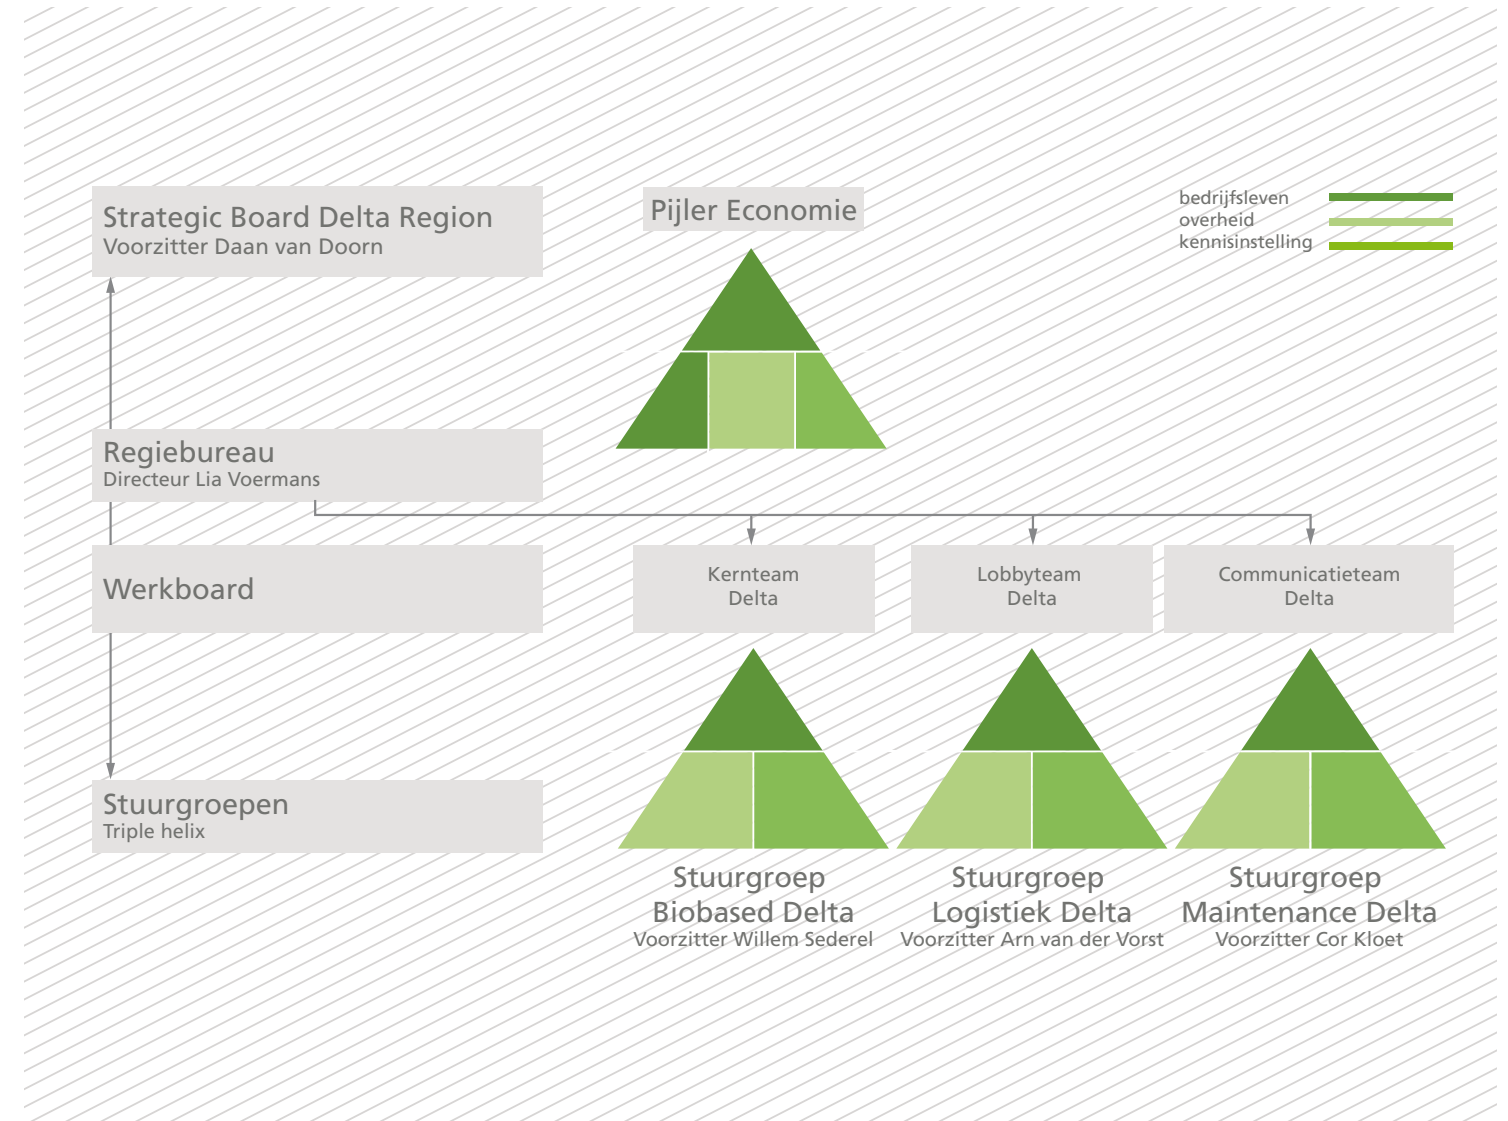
Strategic Board Delta Region
Voorzitter Daan van Doorn

Pijler Economie

bedrijfsleven
overheid
kennisinstelling

Regiebureau
Directeur Lia Voermans

Werkboard

Kernteam
Delta

Lobbyteam
Delta

Communicatieteam
Delta

Stuurgroepen
Triple helix

Stuurgroep
Biobased Delta
Voorzitter Willem Sederel

Stuurgroep
Logistiek Delta
Voorzitter Arn van der Vorst

Stuurgroep
Maintenance Delta
Voorzitter Cor Kloet